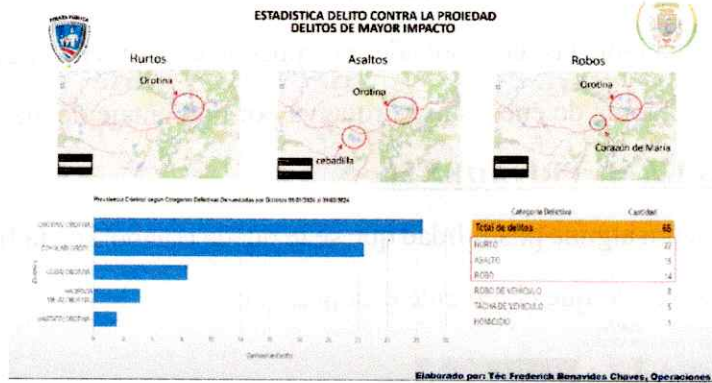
FUERZA PÚBLICA

ESTADISTICA DELITO CONTRA LA PROIEDAD
DELITOS DE MAYOR IMPACTO

Hurtos
Orotina

Asaltos
Orotina
cebadilla

Robos
Orotina
Corazón de María

Prevalencia Criminal según Categoría Delictiva Denunciadas por Distritos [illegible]

OROTINA OROTINA
COYOLAR OROTINA
CEIBA OROTINA
HACIENDA DE ALJUELA
MASTATE OROTINA

Distrito

Cantidad de Delito

| Categoria Delictiva | Cantidad |
|---|---|
| Total de delitos | 65 |
| HURTO | 22 |
| ASALTO | 15 |
| ROBO | 14 |
| ROBO DE VEHICULO | 8 |
| TACHA DE VEHICULO | 5 |
| HOMICIDIO | 1 |

Elaborado por: Téc Frederick Benavides Chaves, Operaciones